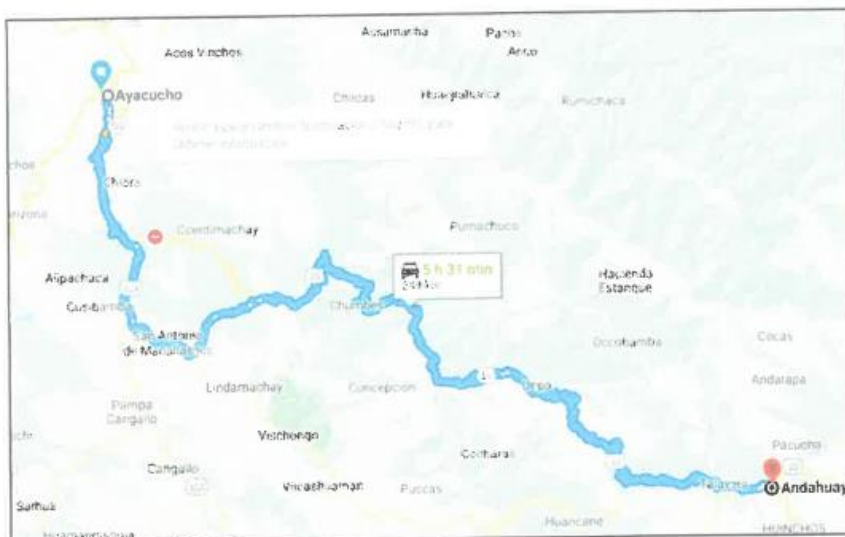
Acosvinchos
Acsumarba
Paras
Arco
Ayacucho
Chiccas
Huagalhuanca
Rumichaca
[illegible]
chos
Chiara
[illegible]
Cocolmachay
Pumachuco
5 h 31 min
244 km
Hacienda
Estanque
Alpachaca
Cusibamba
Chumbes
San Antonio de Manallasacc
Ocobamba
Cocas
Lindamachay
Concepcion
Ongoy
Andarapa
Pampa Cangallo
Vischongo
Cocharcas
Pacucha
Cangallo
Vilcashuaman
Puccas
Andahuaylas
Sarhua
Huancane
HUINCHOS
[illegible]